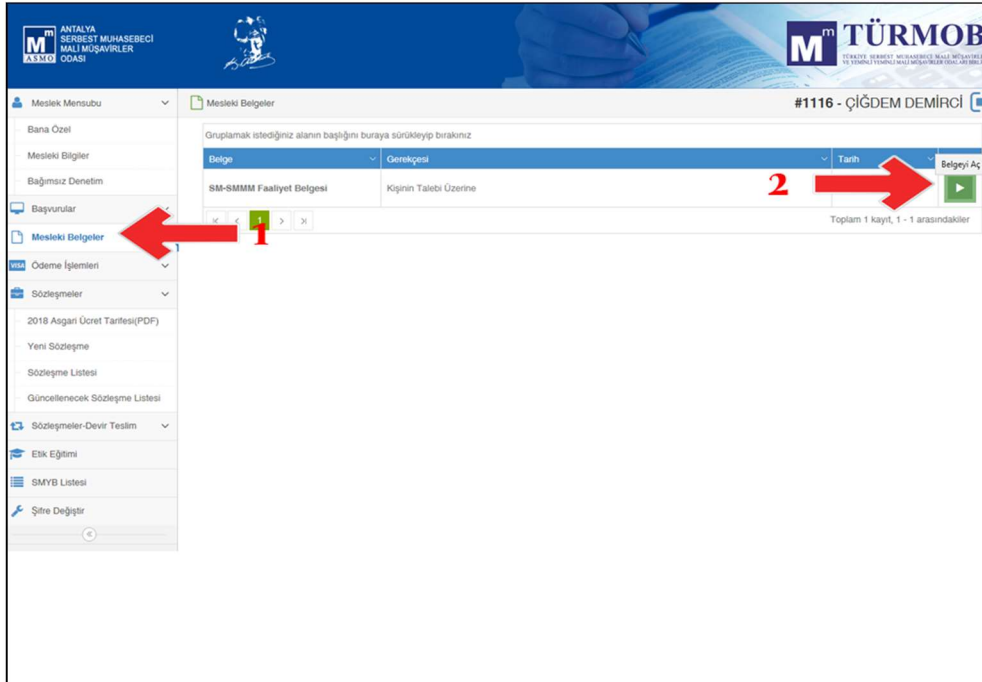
M ANTALYA SERBEST MUHASEBECİ MALİ MÜŞAVİRLER ASMO ODASI

TÜRMOB
TÜRKİYE SERBEST MUHASEBECİ MALİ MÜŞAVİRLER VE YEMİNLİ MALİ MÜŞAVİRLER ODALARI BİRLİĞİ

Meslek Mensubu
Bana Özel
Mesleki Bilgiler
Bağımsız Denetim
Başvurular
Mesleki Belgeler
Ödeme İşlemleri
Sözleşmeler
2018 Asgari Ücret Tarifesi(PDF)
Yeni Sözleşme
Sözleşme Listesi
Güncellenecek Sözleşme Listesi
Sözleşmeler-Devir Teslim
Etik Eğitimi
SMYB Listesi
Şifre Değiştir

Mesleki Belgeler

#1116 - ÇİĞDEM DEMİRCİ

Gruplamak istediğiniz alanın başlığını buraya sürükleyip bırakınız

| Belge | Gerekçesi | Tarih | Belgeyi Aç |
|---|---|---|---|
| SM-SMMM Faaliyet Belgesi | Kişinin Talebi Üzerine | | |

1

Toplam 1 kayıt, 1 - 1 arasındakiler

1
2